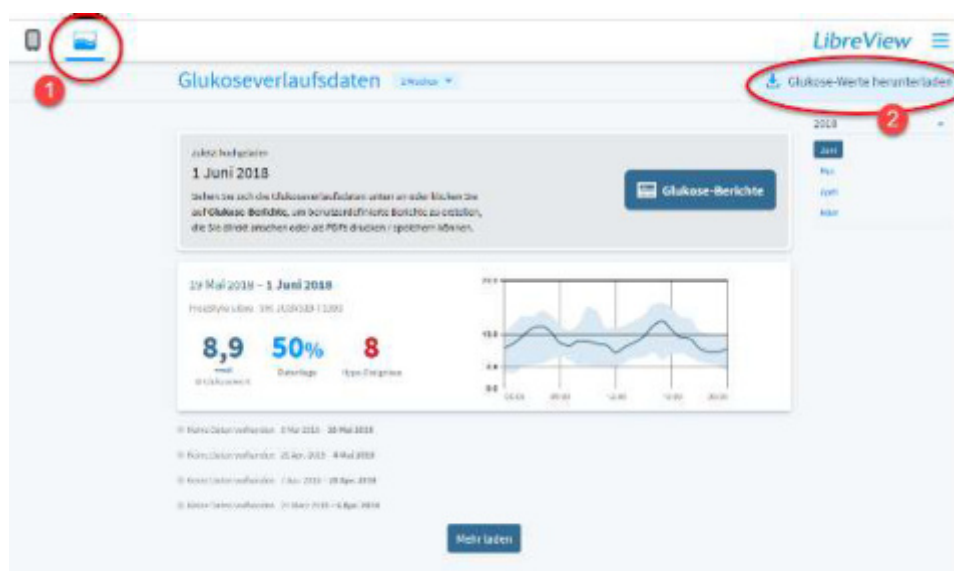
1

LibreView

Glukoseverlaufsdaten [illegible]

Glukose-Werte herunterladen

2

2018

Juni

Mai

April

März

Zuletzt hochgeladen

1 Juni 2018

Sehen Sie sich die Glukoseverlaufsdaten unten an oder klicken Sie auf Glukose-Berichte, um benutzerdefinierte Berichte zu erstellen, die Sie direkt ansehen oder als PDFs drucken / speichern können.

Glukose-Berichte

19 Mai 2018 – 1 Juni 2018

FreeStyle Libre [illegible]

8,9

mmol/L

Ø Glukosewert

50%

Datenlage

8

Hypo-Ereignisse

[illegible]

10.0

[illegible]

0.0

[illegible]

Keine Daten vorhanden 5 Mai 2018 – 18 Mai 2018

Keine Daten vorhanden 21 Apr. 2018 – 4 Mai 2018

Keine Daten vorhanden 7 Apr. 2018 – 20 Apr. 2018

Keine Daten vorhanden 24 März 2018 – 6 Apr. 2018

Mehr laden